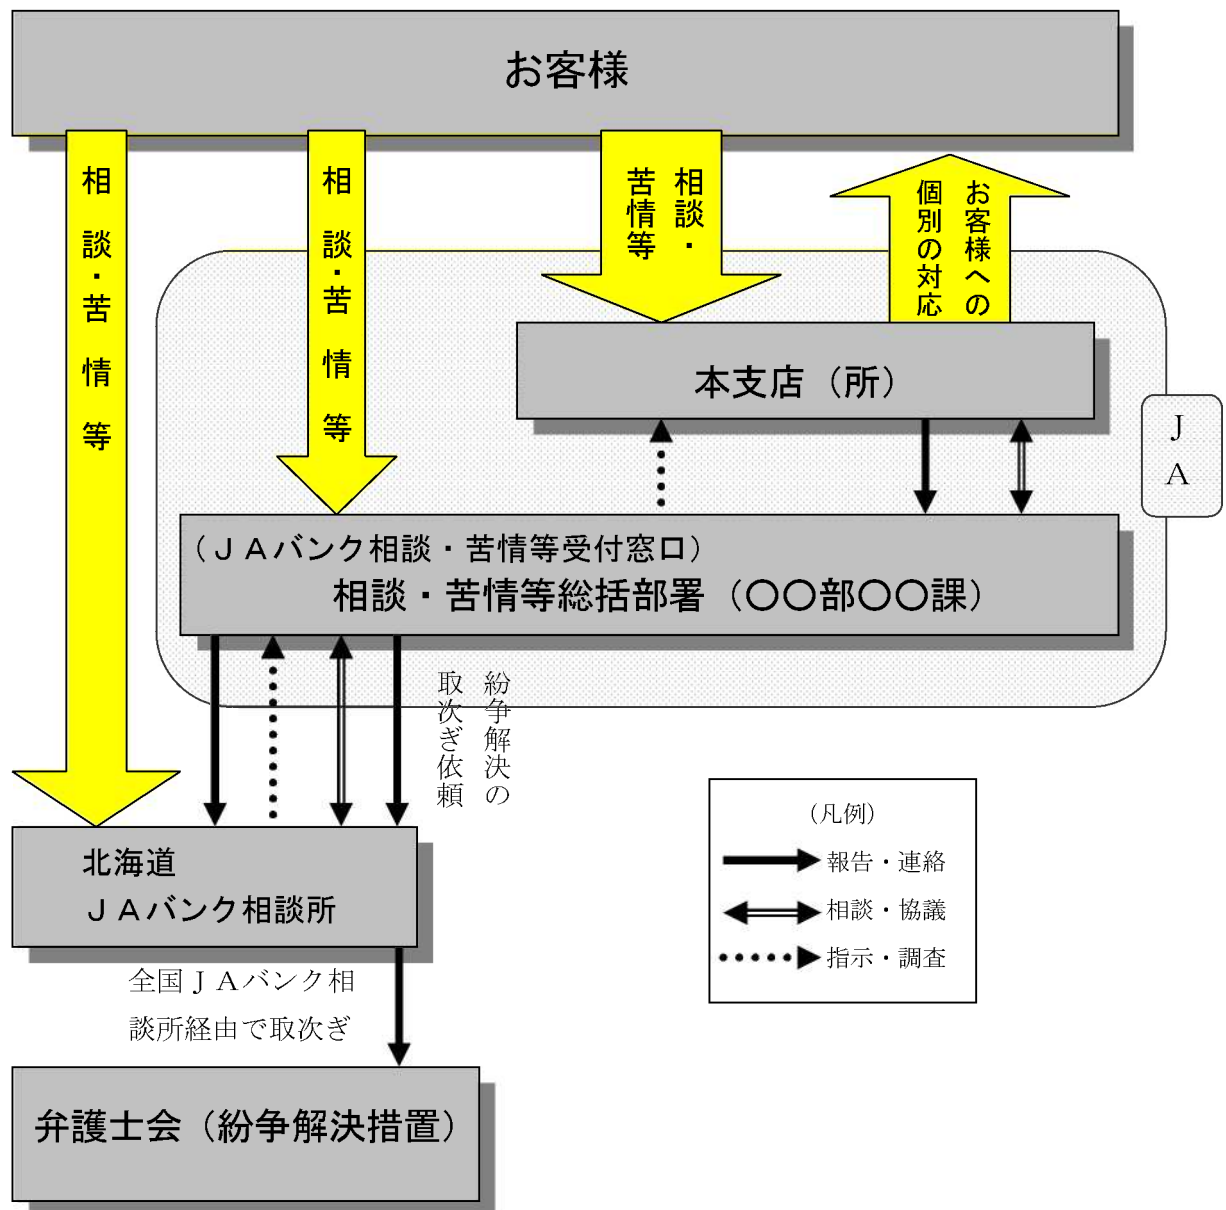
お客様

相談・苦情等

相談・苦情等

相談・苦情等

お客様への個別の対応

本支店（所）

JA

（ＪＡバンク相談・苦情等受付窓口）
相談・苦情等総括部署（○○部○○課）

紛争解決の取次ぎ依頼

北海道
ＪＡバンク相談所

全国ＪＡバンク相談所経由で取次ぎ

弁護士会（紛争解決措置）

（凡例）
報告・連絡
相談・協議
指示・調査